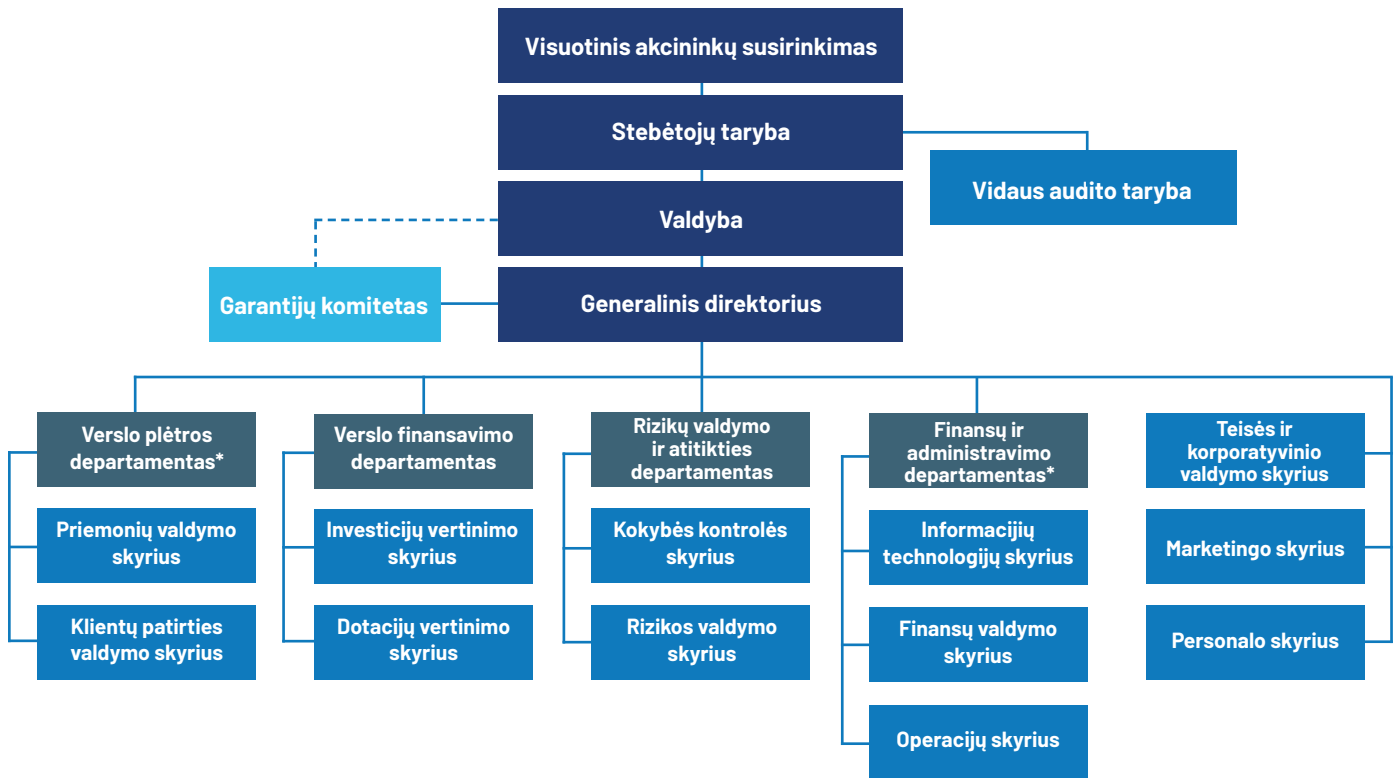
Visuotinis akcininkų susirinkimas

Stebėtojų taryba

Vidaus audito taryba

Valdyba

Garantijų komitetas

Generalinis direktorius

Verslo plėtros departamentas*

Priemonių valdymo skyrius

Klientų patirties valdymo skyrius

Verslo finansavimo departamentas

Investicijų vertinimo skyrius

Dotacijų vertinimo skyrius

Rizikų valdymo ir atitikties departamentas

Kokybės kontrolės skyrius

Rizikos valdymo skyrius

Finansų ir administravimo departamentas*

Informacijų technologijų skyrius

Finansų valdymo skyrius

Operacijų skyrius

Teisės ir korporatyvinio valdymo skyrius

Marketingo skyrius

Personalo skyrius